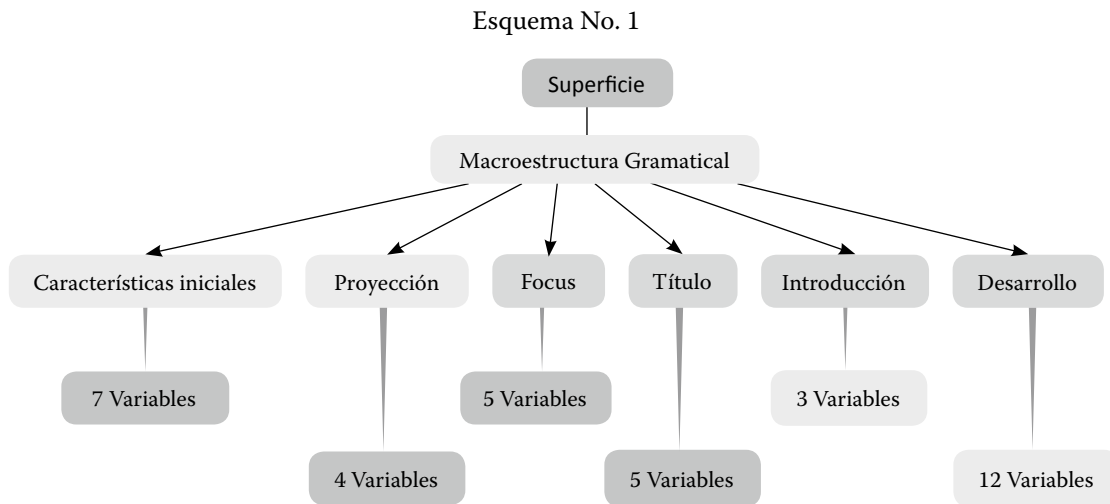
Esquema No. 1

Superficie

Macroestructura Gramatical

Características iniciales

Proyección

Focus

Título

Introducción

Desarrollo

7 Variables

5 Variables

3 Variables

4 Variables

5 Variables

12 Variables